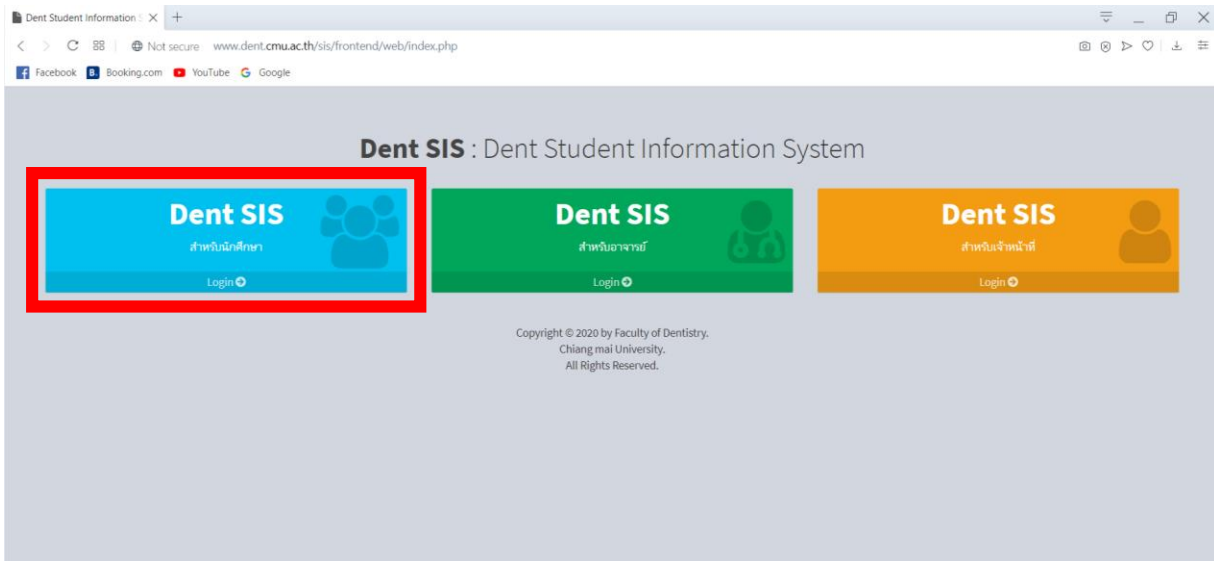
Dent Student Information S ×  +

Not secure  www.dent.cmu.ac.th/sis/frontend/web/index.php

Facebook  Booking.com  YouTube  Google

**Dent SIS** : Dent Student Information System

Dent SIS
สำหรับนักศึกษา
Login

Dent SIS
สำหรับอาจารย์
Login

Dent SIS
สำหรับเจ้าหน้าที่
Login

Copyright © 2020 by Faculty of Dentistry.
Chiang mai University.
All Rights Reserved.